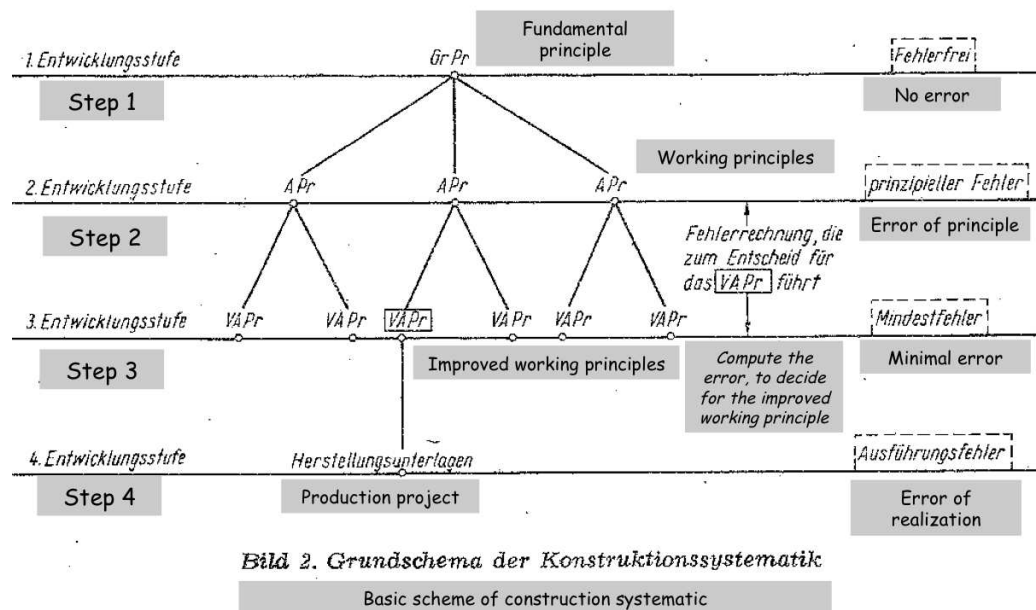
Fundamental principle

1. Entwicklungsstufe

Gr Pr

Fehlerfrei

Step 1

No error

Working principles

2. Entwicklungsstufe

A Pr

A Pr

A Pr

prinzipieller Fehler

Step 2

Error of principle

Fehlerrechnung, die zum Entscheid für das VA Pr führt

3. Entwicklungsstufe

VA Pr

VA Pr

VA Pr

VA Pr

VA Pr

VA Pr

Mindestfehler

Step 3

Improved working principles

Compute the error, to decide for the improved working principle

Minimal error

4. Entwicklungsstufe

Herstellungsunterlagen

Ausführungsfehler

Step 4

Production project

Error of realization

Bild 2. Grundschema der Konstruktionssystematik

Basic scheme of construction systematic